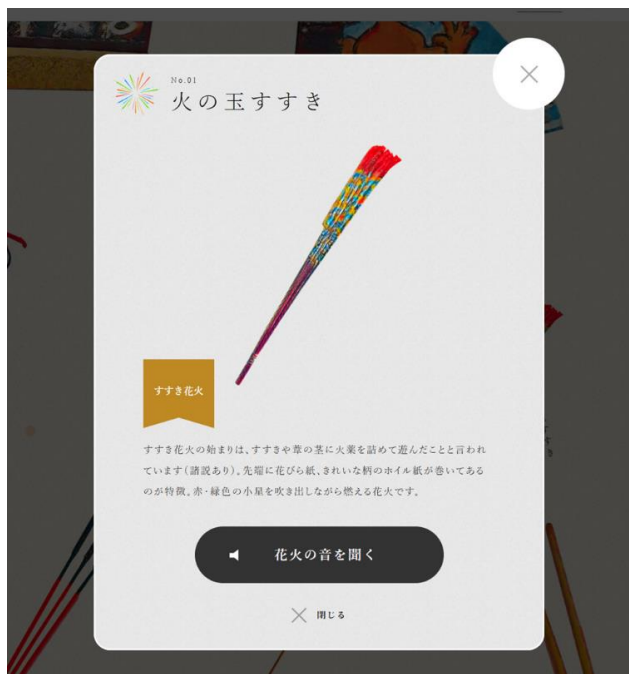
No.01
火の玉すすき

すすき花火

すすき花火の始まりは、すすきや葦の茎に火薬を詰めて遊んだことと言われています(諸説あり)。先端に花びら紙、きれいな柄のホイル紙が巻いてあるのが特徴。赤・緑色の小星を吹き出しながら燃える花火です。

花火の音を聞く

閉じる